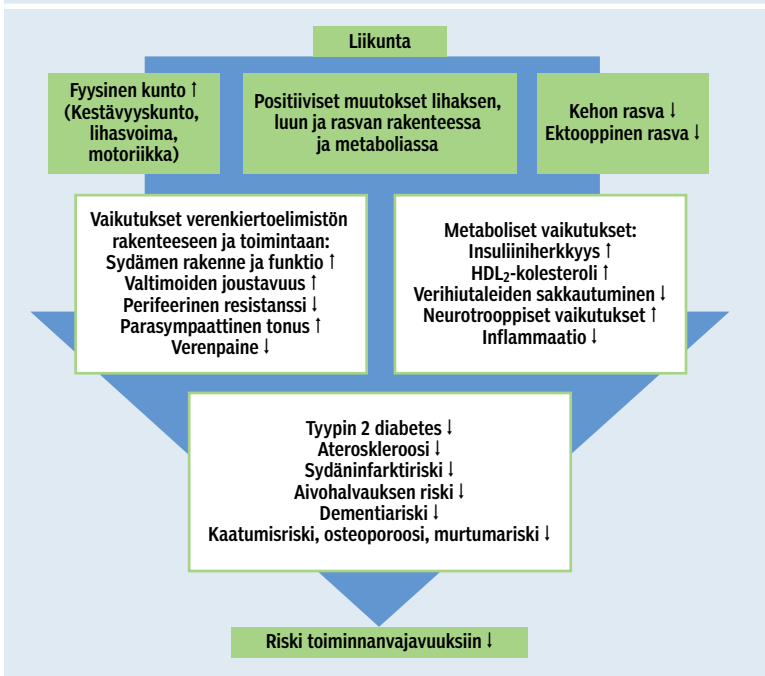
Liikunta

Fyysinen kunto ↑ (Kestävyyskunto, lihasvoima, motoriikka)

Positiiviset muutokset lihaksen, luun ja rasvan rakenteessa ja metaboliassa

Kehon rasva ↓
Ektooppinen rasva ↓

Vaikutukset verenkiertoelimistön rakenteeseen ja toimintaan:
Sydämen rakenne ja funktio ↑
Valtimoiden joustavuus ↑
Perifeerinen resistanssi ↓
Parasympaattinen tonus ↑
Verenpaine ↓

Metaboliset vaikutukset:
Insuliiniherkkyys ↑
HDL$_2$-kolesteroli ↑
Verihiutaleiden sakkautuminen ↓
Neurotrooppiset vaikutukset ↑
Inflammaatio ↓

Tyypin 2 diabetes ↓
Ateroskleroosi ↓
Sydäninfarktiriski ↓
Aivohalvauksen riski ↓
Dementiariski ↓
Kaatumisriski, osteoporoosi, murtumariski ↓

Riski toiminnanvajavuuksiin ↓